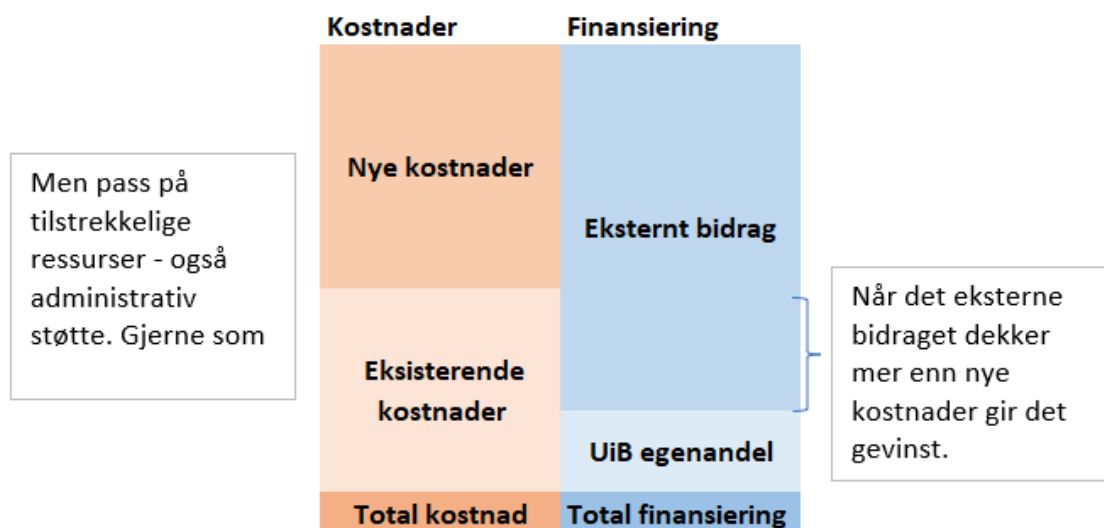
Kostnader

Finansiering

Men pass på tilstrekkelige ressurser - også administrativ støtte. Gjerne som

Nye kostnader

Eksternt bidrag

Når det eksterne bidraget dekker mer enn nye kostnader gir det gevinst.

Eksisterende kostnader

UiB egenandel

Total kostnad

Total finansiering